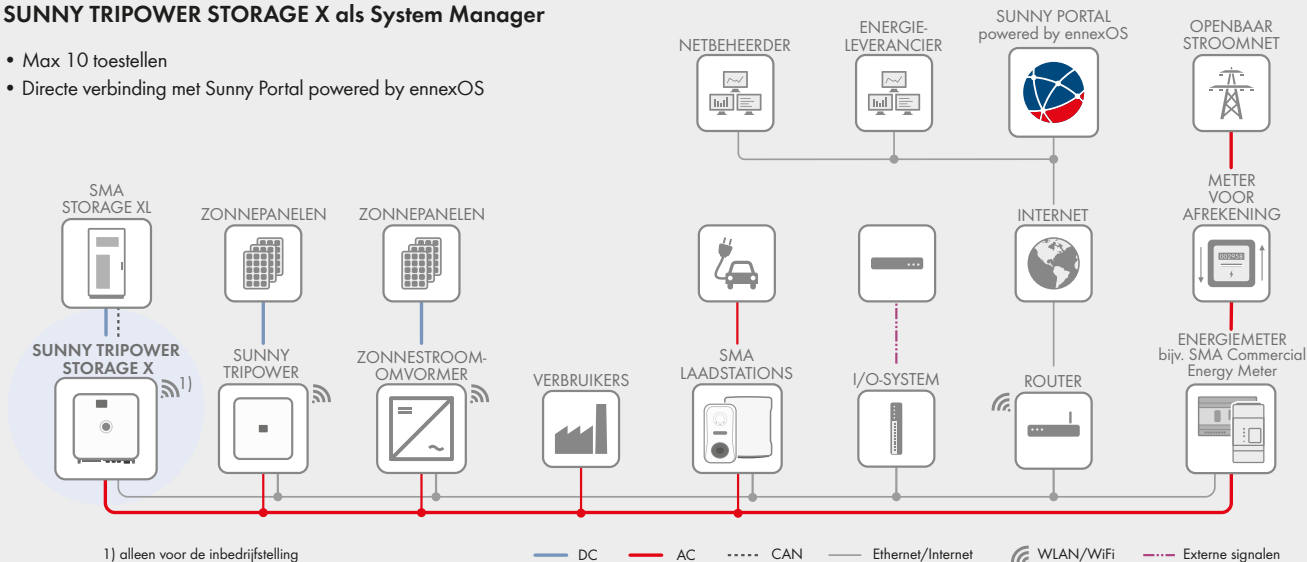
SUNNY TRIPOWER STORAGE X als System Manager

• Max 10 toestellen
• Directe verbinding met Sunny Portal powered by ennexOS

NETBEHEERDER

ENERGIE-LEVERANCIER

SUNNY PORTAL powered by ennexOS

OPENBAAR STROOMNET

SMA STORAGE XL

ZONNEPANELEN

ZONNEPANELEN

METER VOOR AFREKENING

INTERNET

SUNNY TRIPOWER STORAGE X 1)

SUNNY TRIPOWER

ZONNESTROOM-OMVORMER

VERBRUIKERS

SMA LAADSTATIONS

I/O-SYSTEM

ROUTER

ENERGIEMETER bijv. SMA Commercial Energy Meter

1) alleen voor de inbedrijfstelling

DC AC CAN Ethernet/Internet WLAN/WiFi Externe signalen